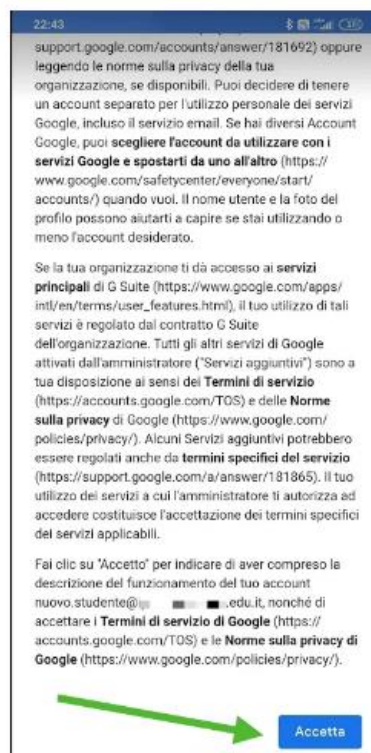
22:43

support.google.com/accounts/answer/181692) oppure leggendo le norme sulla privacy della tua organizzazione, se disponibili. Puoi decidere di tenere un account separato per l'utilizzo personale dei servizi Google, incluso il servizio email. Se hai diversi Account Google, puoi scegliere l'account da utilizzare con i servizi Google e spostarti da uno all'altro (https://www.google.com/safetycenter/everyone/start/accounts/) quando vuoi. Il nome utente e la foto del profilo possono aiutarti a capire se stai utilizzando o meno l'account desiderato.

Se la tua organizzazione ti dà accesso ai servizi principali di G Suite (https://www.google.com/apps/intl/en/terms/user_features.html), il tuo utilizzo di tali servizi è regolato dal contratto G Suite dell'organizzazione. Tutti gli altri servizi di Google attivati dall'amministratore ("Servizi aggiuntivi") sono a tua disposizione ai sensi dei Termini di servizio (https://accounts.google.com/TOS) e delle Norme sulla privacy di Google (https://www.google.com/policies/privacy/). Alcuni Servizi aggiuntivi potrebbero essere regolati anche da termini specifici del servizio (https://support.google.com/a/answer/181865). Il tuo utilizzo dei servizi a cui l'amministratore ti autorizza ad accedere costituisce l'accettazione dei termini specifici dei servizi applicabili.

Fai clic su "Accetto" per indicare di aver compreso la descrizione del funzionamento del tuo account nuovo.studente@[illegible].edu.it, nonché di accettare i Termini di servizio di Google (https://accounts.google.com/TOS) e le Norme sulla privacy di Google (https://www.google.com/policies/privacy/).

Accetta